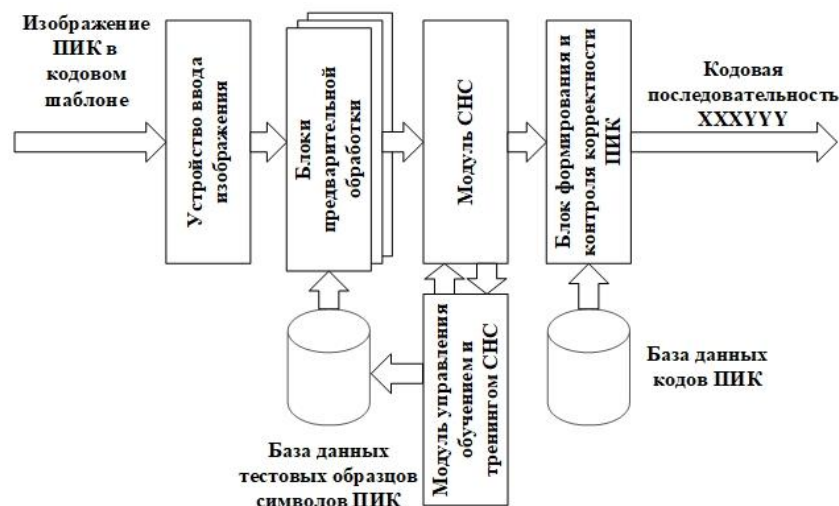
Изображение ПИК в кодовом шаблоне

Устройство ввода изображения

Блоки предварительной обработки

Модуль СНС

Блок формирования и контроля корректности ПИК

Кодовая последовательность XXXYYY

Модуль управления обучением и тренингом СНС

База данных тестовых образцов символов ПИК

База данных кодов ПИК